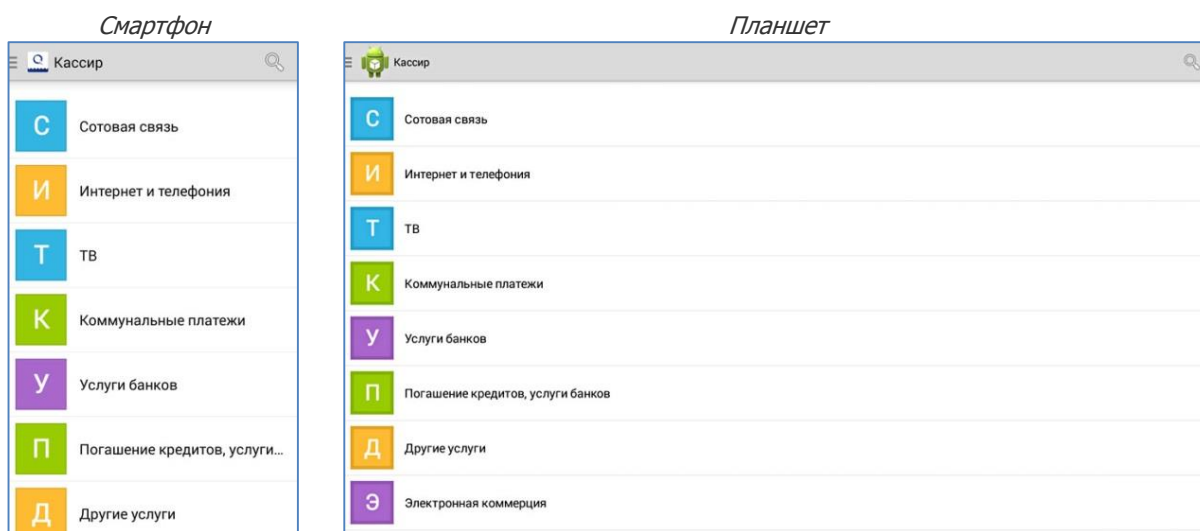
Смартфон

Кассир

С Сотовая связь

И Интернет и телефония

Т ТВ

К Коммунальные платежи

У Услуги банков

П Погашение кредитов, услуги...

Д Другие услуги

Планшет

Кассир

С Сотовая связь

И Интернет и телефония

Т ТВ

К Коммунальные платежи

У Услуги банков

П Погашение кредитов, услуги банков

Д Другие услуги

Э Электронная коммерция